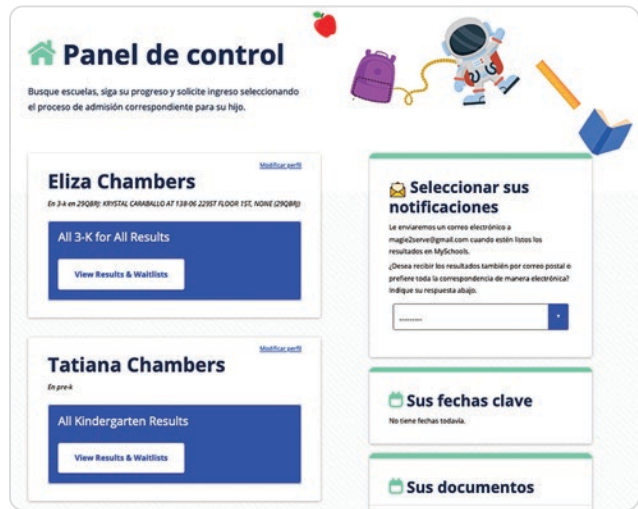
Panel de control

Busque escuelas, siga su progreso y solicite ingreso seleccionando el proceso de admisión correspondiente para su hijo.

Modificar perfil

Eliza Chambers

En 3-k en 29Q8RJ: KRYSTAL CARABALLO AT 138-06 229ST FLOOR 1ST, NONE (29Q8RJ)

All 3-K for All Results

View Results & Waitlists

Seleccionar sus notificaciones

Le enviaremos un correo electrónico a magie2serve@gmail.com cuando estén listos los resultados en MySchools.

¿Desea recibir los resultados también por correo postal o prefiere toda la correspondencia de manera electrónica? Indique su respuesta abajo.

--------

Modificar perfil

Tatiana Chambers

En pre-k

All Kindergarten Results

View Results & Waitlists

Sus fechas clave

No tiene fechas todavía.

Sus documentos